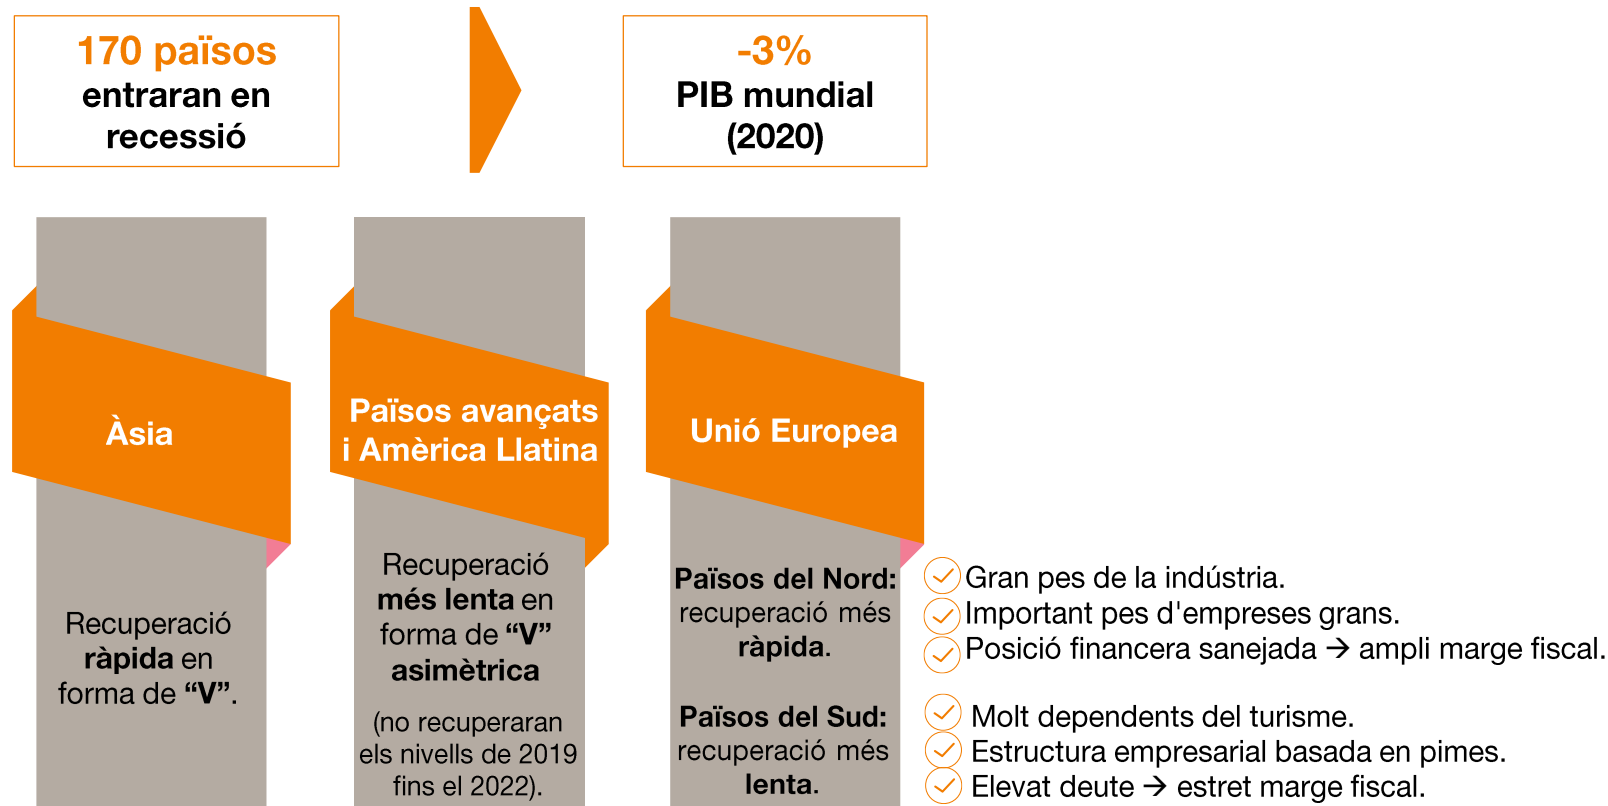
170 països entraran en recessió

-3% PIB mundial (2020)

Àsia

Recuperació ràpida en forma de "V".

Països avançats i Amèrica Llatina

Recuperació més lenta en forma de "V" asimètrica

(no recuperaran els nivells de 2019 fins el 2022).

Unió Europea

Països del Nord: recuperació més ràpida.

Països del Sud: recuperació més lenta.

Gran pes de la indústria.
Important pes d'empreses grans.
Posició financera sanejada → ampli marge fiscal.

Molt dependents del turisme.
Estructura empresarial basada en pimes.
Elevat deute → estret marge fiscal.